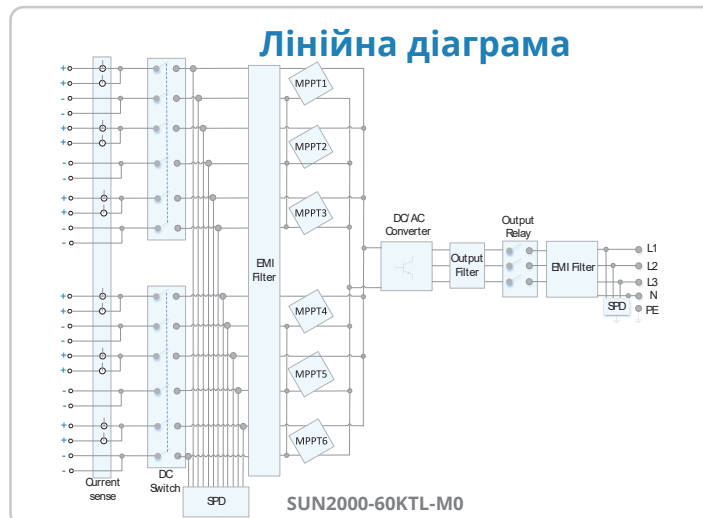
Лінійна діаграма

+
+
-
-
+
+
-
-
+
+
-
-
+
+
-
-
+
+
-
-
+
+
-
-

MPPT1
MPPT2
MPPT3
EMI Filter
MPPT4
MPPT5
MPPT6
DC/AC Converter
Output Filter
Output Relay
EMI Filter
L1
L2
L3
N
PE
SPD
Current sense
DC Switch
SPD
SUN2000-60KTL-M0